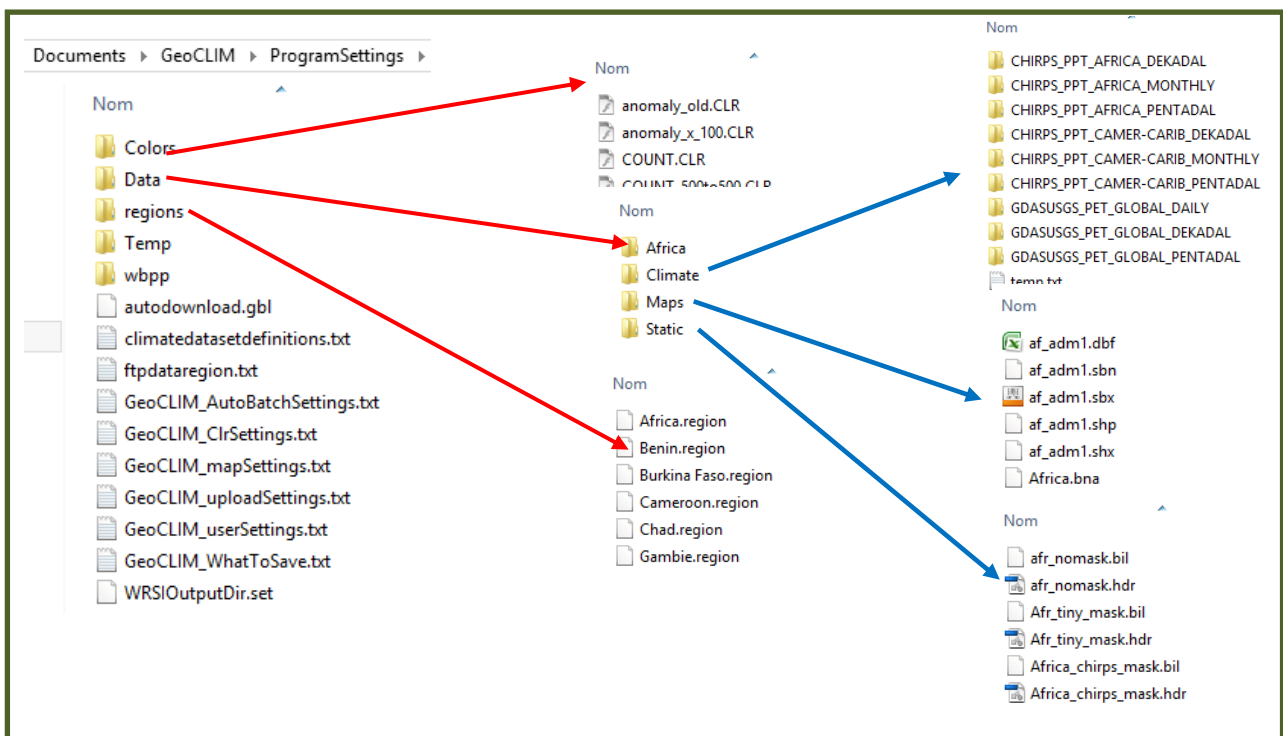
Documents ▸ GeoCLIM ▸ ProgramSettings ▸

Nom
Colors
Data
regions
Temp
wbpp
autodownload.gbl
climatedatasetdefinitions.txt
ftpdataregion.txt
GeoCLIM_AutoBatchSettings.txt
GeoCLIM_ClrSettings.txt
GeoCLIM_mapSettings.txt
GeoCLIM_uploadSettings.txt
GeoCLIM_userSettings.txt
GeoCLIM_WhatToSave.txt
WRSIOutputDir.set

Nom
anomaly_old.CLR
anomaly_x_100.CLR
COUNT.CLR
COUNT_500to500.CLR

Nom
Africa
Climate
Maps
Static

Nom
Africa.region
Benin.region
Burkina Faso.region
Cameroon.region
Chad.region
Gambie.region

Nom
CHIRPS_PPT_AFRICA_DEKADAL
CHIRPS_PPT_AFRICA_MONTHLY
CHIRPS_PPT_AFRICA_PENTADAL
CHIRPS_PPT_CAMER-CARIB_DEKADAL
CHIRPS_PPT_CAMER-CARIB_MONTHLY
CHIRPS_PPT_CAMER-CARIB_PENTADAL
GDASUSGS_PET_GLOBAL_DAILY
GDASUSGS_PET_GLOBAL_DEKADAL
GDASUSGS_PET_GLOBAL_PENTADAL
temp.txt

Nom
af_adm1.dbf
af_adm1.sbn
af_adm1.sbx
af_adm1.shp
af_adm1.shx
Africa.bna

Nom
afr_nomask.bil
afr_nomask.hdr
Afr_tiny_mask.bil
Afr_tiny_mask.hdr
Africa_chirps_mask.bil
Africa_chirps_mask.hdr